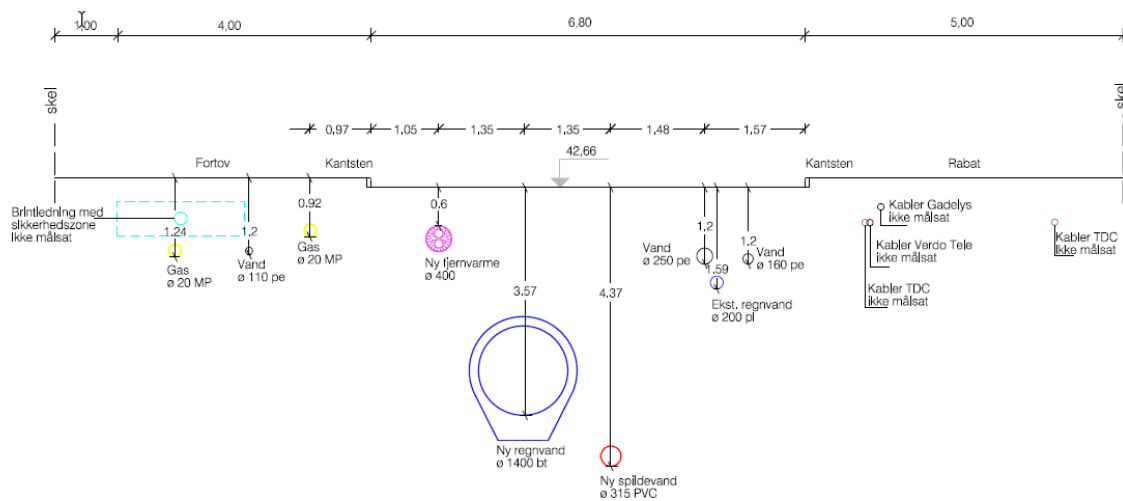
1,00
4,00
6,80
5,00

skel
skel

0,97
1,05
1,35
1,35
1,48
1,57

42,66

Fortov
Kantsten
Kantsten
Rabat

Brintledning med sikkerhedszone ikke målsat
1,24
Gas
ø 20 MP
1,2
Vand
ø 110 pe
0.92
Gas
ø 20 MP
0.6
Ny fjernvarme
ø 400
3.57
Ny regnvand
ø 1400 bt
4.37
Ny spildevand
ø 315 PVC
1,2
Vand
ø 250 pe
1,59
Ekst. regnvand
ø 200 pl
1,2
Vand
ø 160 pe
Kabler Gadelys
ikke målsat
Kabler Verdo Tele
ikke målsat
Kabler TDC
ikke målsat
Kabler TDC
ikke målsat